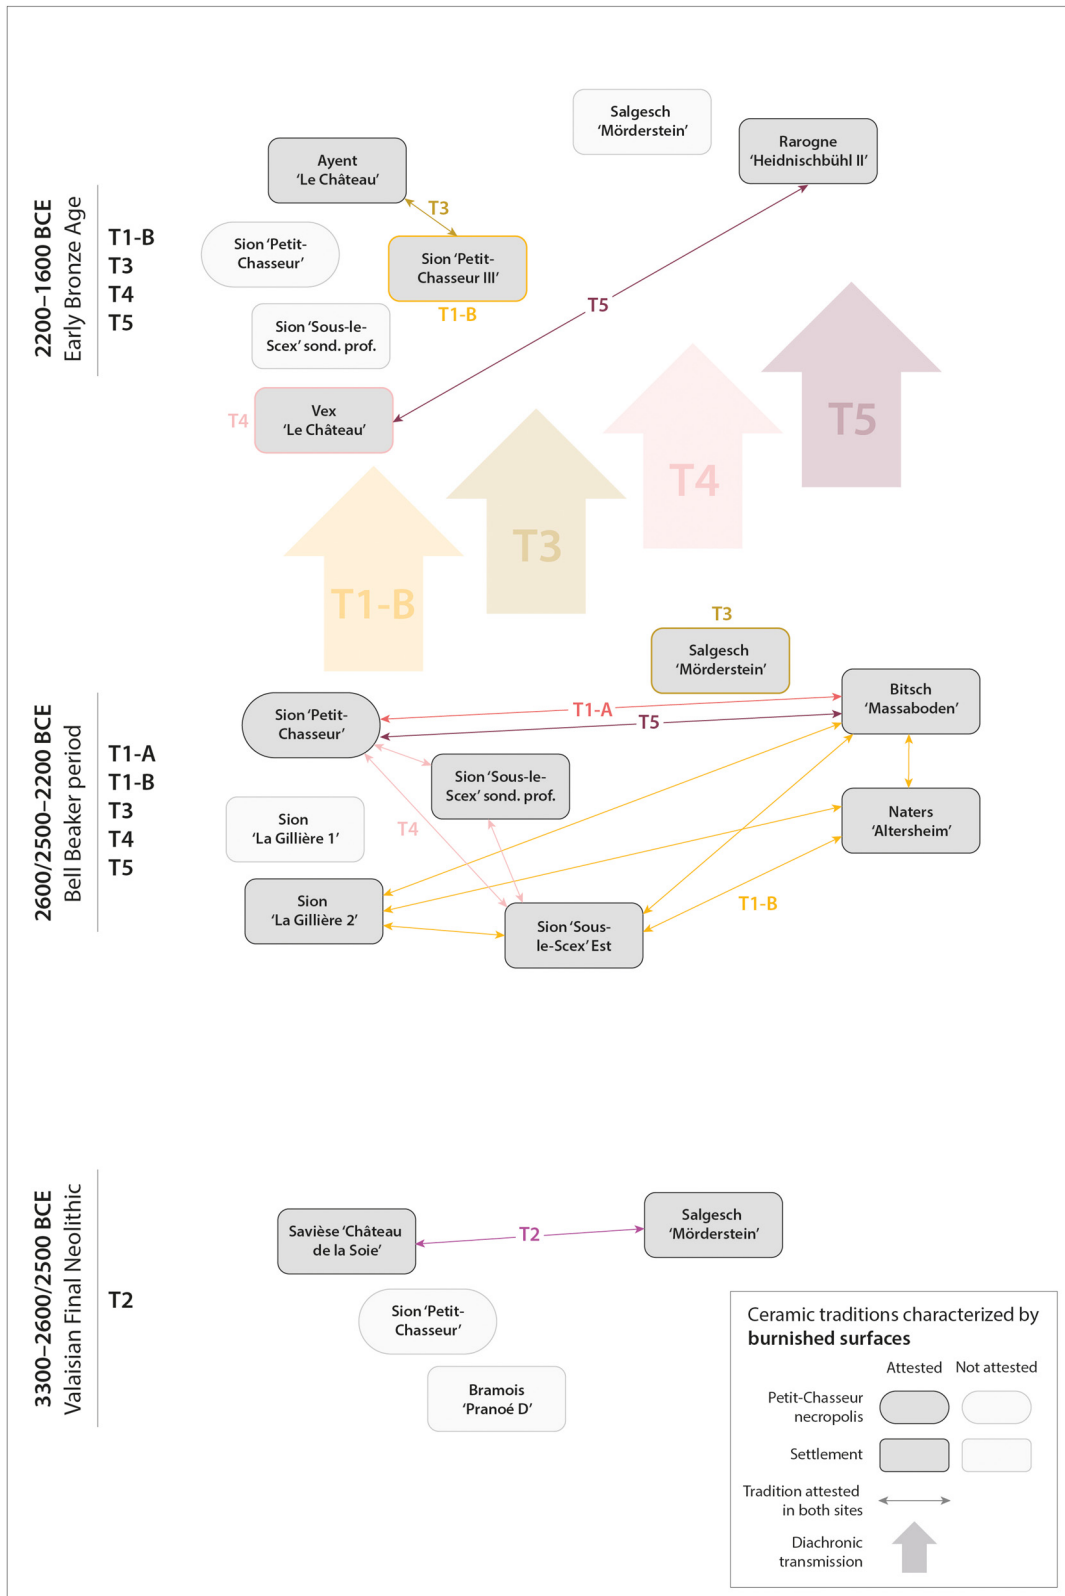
2200–1600 BCE
Early Bronze Age

T1-B
T3
T4
T5

Salgesch 'Mörderstein'

Rarogne 'Heidnischbühl II'

Ayent 'Le Château'

T3

Sion 'Petit-Chasseur'

Sion 'Petit-Chasseur III'

T1-B

T5

Sion 'Sous-le-Scex' sond. prof.

T4

Vex 'Le Château'

T5
T4
T3
T1-B

T3

Salgesch 'Mörderstein'

2600/2500–2200 BCE
Bell Beaker period

T1-A
T1-B
T3
T4
T5

Sion 'Petit-Chasseur'

T1-A

T5

Bitsch 'Massaboden'

Sion 'Sous-le-Scex' sond. prof.

Sion 'La Gillière 1'

T4

Naters 'Altersheim'

Sion 'La Gillière 2'

T1-B

Sion 'Sous-le-Scex' Est

3300–2600/2500 BCE
Valaisian Final Neolithic

T2

Savièse 'Château de la Soie'

T2

Salgesch 'Mörderstein'

Sion 'Petit-Chasseur'

Bramois 'Pranoé D'

Ceramic traditions characterized by burnished surfaces

Attested Not attested

Petit-Chasseur necropolis

Settlement

Tradition attested in both sites

Diachronic transmission